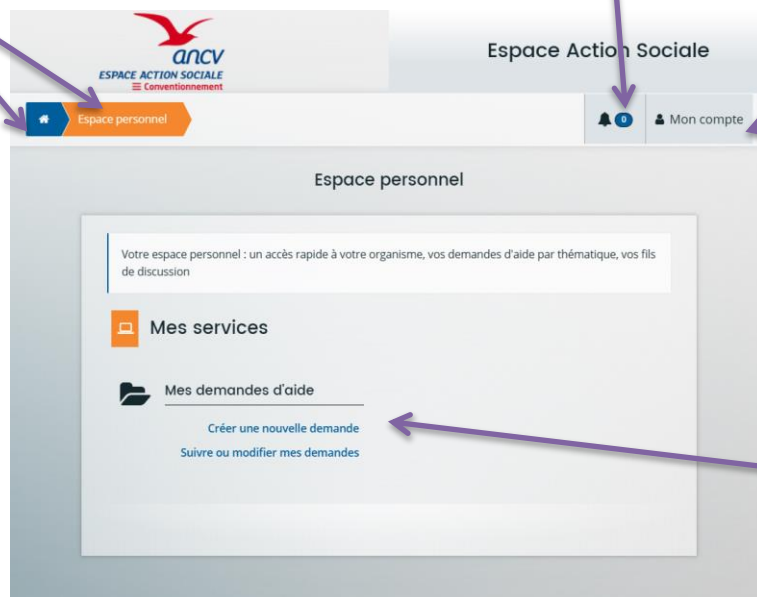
ancv
ESPACE ACTION SOCIALE
Conventionnement

Espace Action Sociale

Espace personnel

0

Mon compte

Espace personnel

Votre espace personnel : un accès rapide à votre organisme, vos demandes d'aide par thématique, vos fils de discussion

Mes services

Mes demandes d'aide

Créer une nouvelle demande

Suivre ou modifier mes demandes